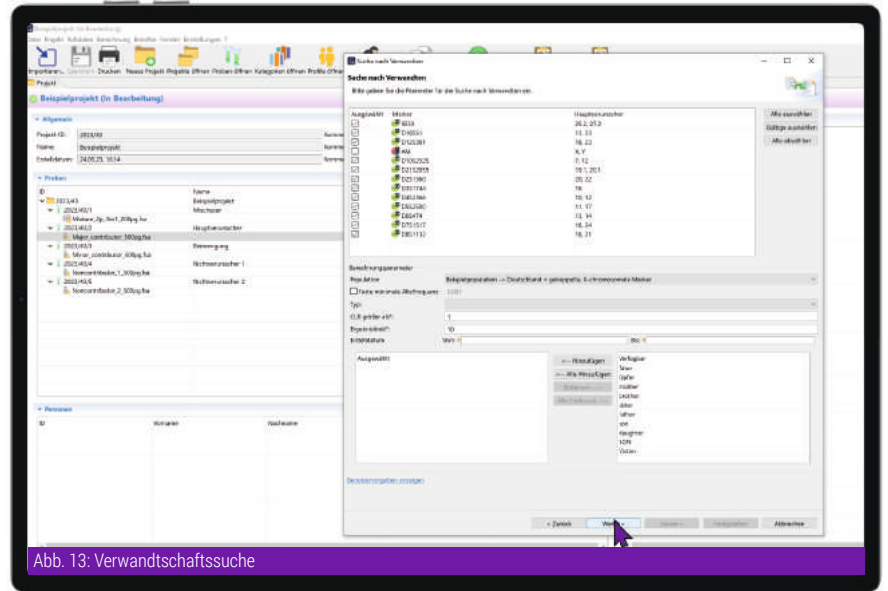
Beispielprojekt (In Bearbeitung)
Datei Projekt Kalkulation Berechnung Bearbeiten Fenster Einstellungen ?

Importieren Speichern Drucken Neues Projekt Projekte öffnen Proben öffnen Kategorien öffnen Profile öffnen

Projekt

Beispielprojekt (In Bearbeitung)

Allgemein
Projekt-ID: 2023/43
Name: Beispielprojekt
Erstelldatum: 24.05.23, 10:14

Proben
ID | Name
2023/43 | Beispielprojekt
2023/43/1 | Mischspur
Mixture_2p_3in1_200pg.fsa
2023/43/2 | Hauptverursacher
Major_contributor_500pg.fsa
2023/43/3 | Beimengung
Minor_contributor_60pg.fsa
2023/43/4 | Nichtverursacher 1
Noncontributor_1_500pg.fsa
2023/43/5 | Nichtverursacher 2
Noncontributor_2_500pg.fsa

Personen
ID | Vorname | Nachname

Suche nach Verwandten
Suche nach Verwandten
Bitte geben Sie die Parameter für die Suche nach Verwandten ein.

| Ausgewählt | Merkmal | Hauptverursacher |
|---|---|---|
| ☑ | SE33 | 26.2, 27.2 |
| ☑ | D16S539 | 11, 13 |
| ☑ | D18S51 | 18, 22 |
| ☐ | AM | X, Y |
| ☑ | D10S1248 | 7, 12 |
| ☑ | D21S11 | 19.1, 20.1 |
| ☑ | D22S1045 | 20, 22 |
| ☑ | D8S1179 | 16 |
| ☑ | D3S1358 | 10, 12 |
| ☑ | D2S441 | 11, 17 |
| ☑ | D19S433 | 13, 14 |
| ☑ | D1S1656 | 18, 24 |
| ☑ | D12S391 | 18, 21 |

Alle auswählen
Gültige auswählen
Alle abwählen

Berechnungsparameter
Population: Beispielpopulation -> Deutschland + gekoppelte X-chromosomale Marker
Feste minimale Allelfrequenz: 0.001
Typ:
CLR größer als*: 1
Ergebnislimit*: 10
Altersbereich: Von: Bis:

Ausgewählt
<-- Hinzufügen
<-- Alle Hinzufügen
Entfernen -->
Alle Entfernen -->
Verfügbar
Sohn
Opfer
Mutter
Bruder
Vater
Tante
Sohn
Neugierig
KPH
Cousin

Benutzerangaben anzeigen

< Zurück
Weiter >
Starten
Fertigstellen
Abbrechen

Abb. 13: Verwandtschaftssuche